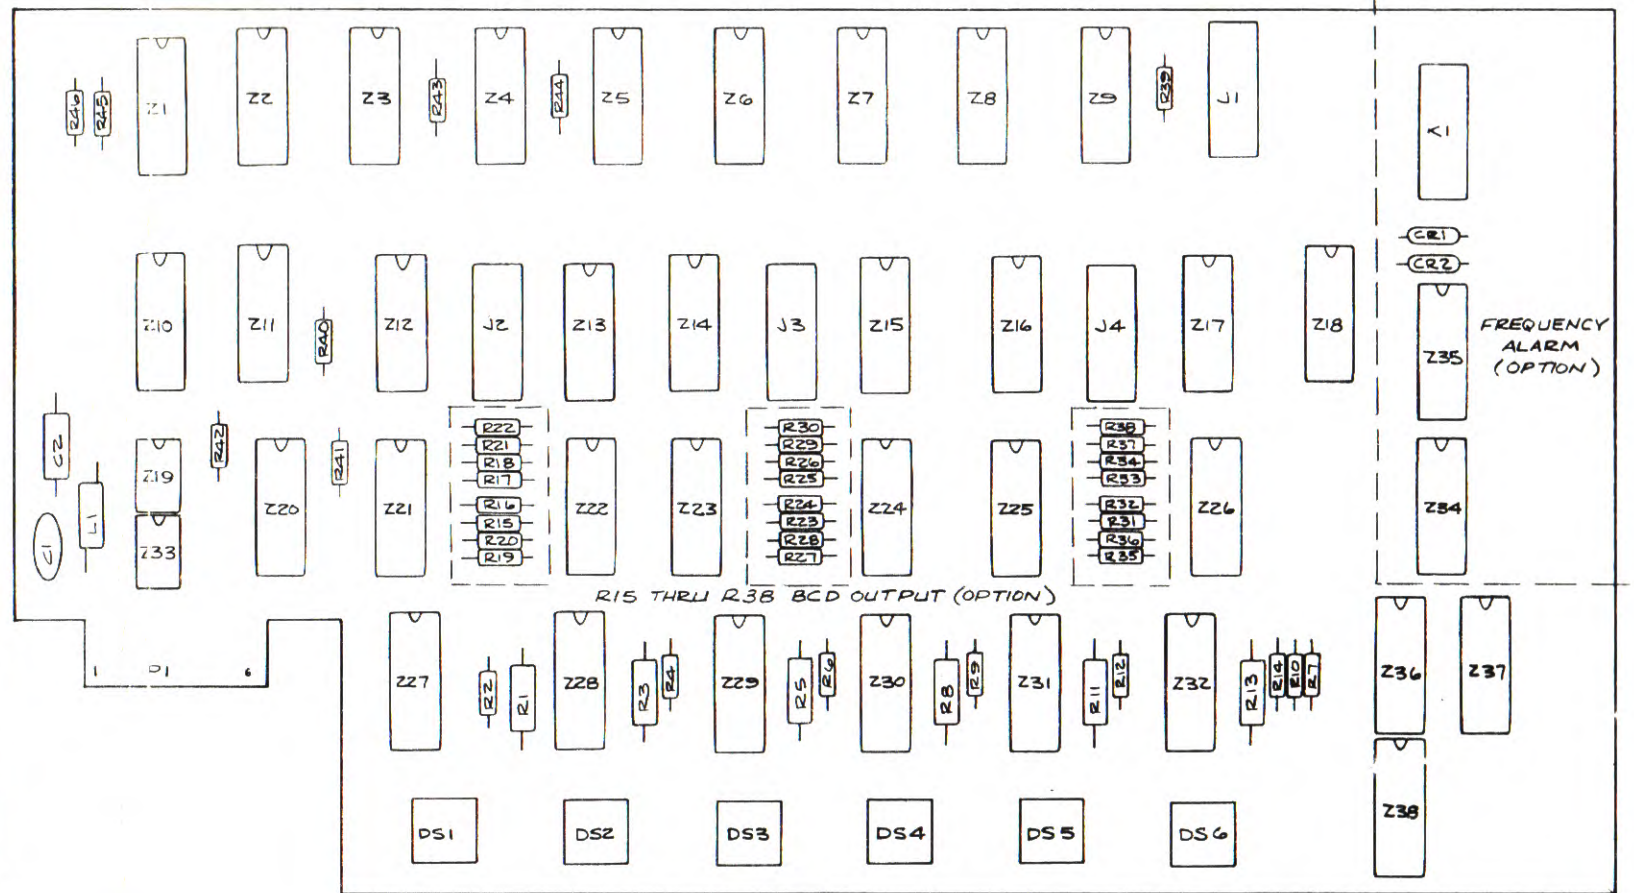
R46 R45 Z1 Z2 Z3 R43 Z4 R44 Z5 Z6 Z7 Z8 Z9 R39 J1 K1

CR1 CR2

Z10 Z11 R40 Z12 J2 Z13 Z14 J3 Z15 Z16 J4 Z17 Z18 Z35

FREQUENCY ALARM (OPTION)

C2 R42 R41 R22 R21 R18 R17 R16 R15 R20 R19 R30 R29 R26 R25 R24 R23 R28 R27 R38 R37 R34 R33 R32 R31 R36 R35

Z19 L1 C1 Z33 Z20 Z21 Z22 Z23 Z24 Z25 Z26 Z34

R15 THRU R38 BCD OUTPUT (OPTION)

1 P1 6

Z27 R2 R1 Z28 R3 R4 Z29 R5 R6 Z30 R8 R9 Z31 R11 R12 Z32 R13 R14 R10 R7 Z36 Z37 Z38

DS1 DS2 DS3 DS4 DS5 DS6